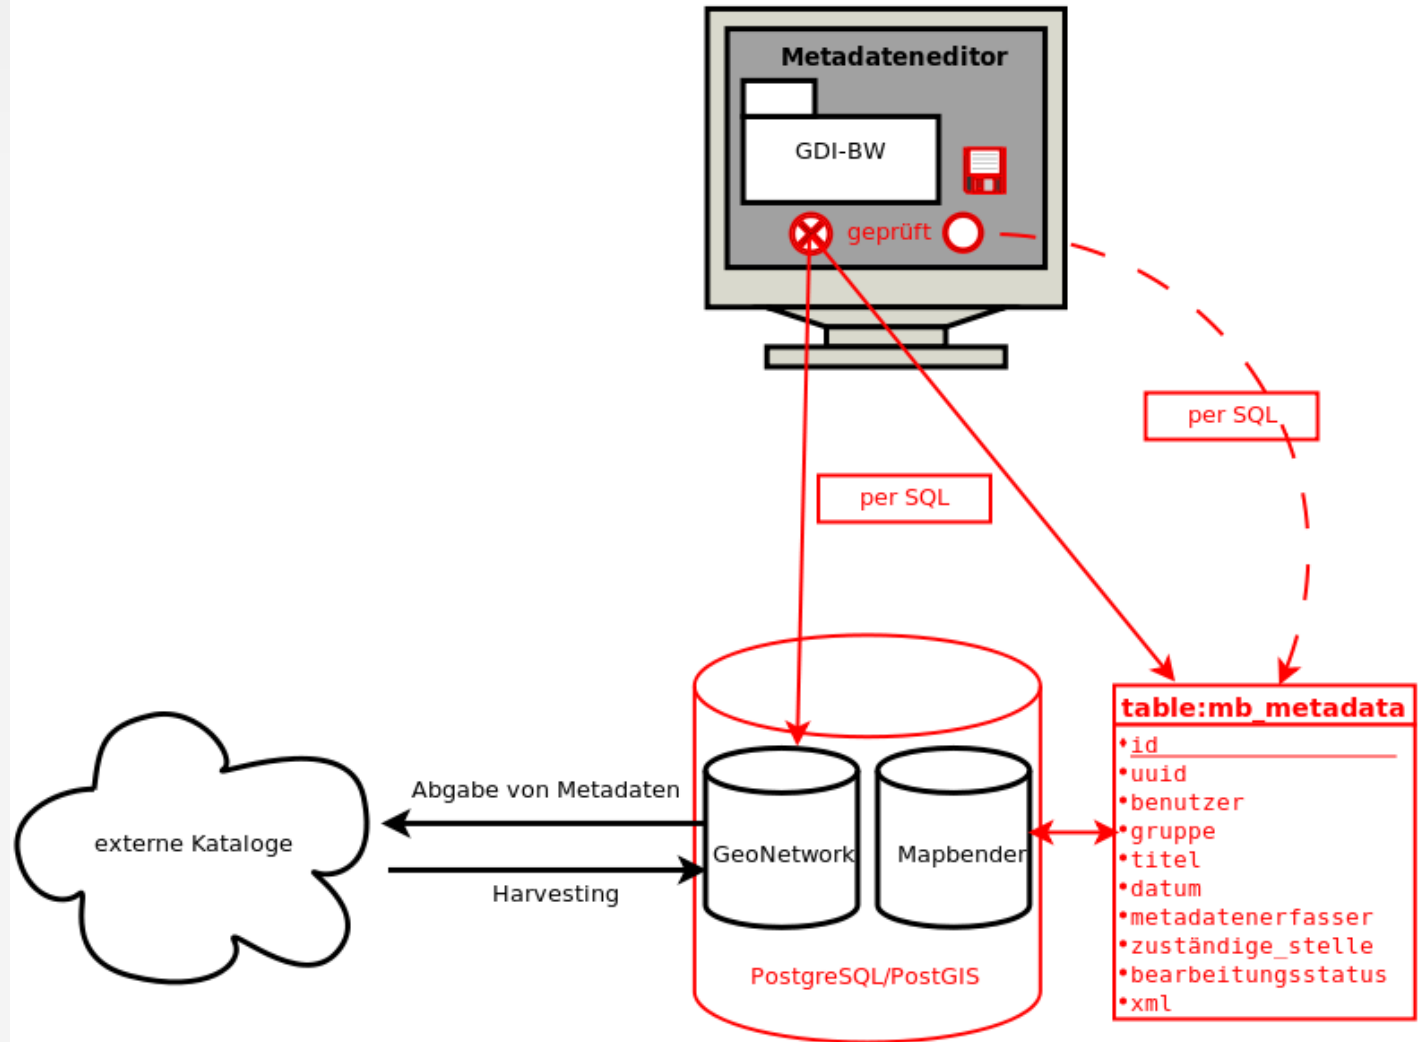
Metadateneditor

GDI-BW

geprüft

per SQL

per SQL

externe Kataloge

Abgabe von Metadaten

Harvesting

GeoNetwork

Mapbender

PostgreSQL/PostGIS

table:mb_metadata
•id
•uuid
•benutzer
•gruppe
•titel
•datum
•metadatenerfasser
•zuständige_stelle
•bearbeitungsstatus
•xml